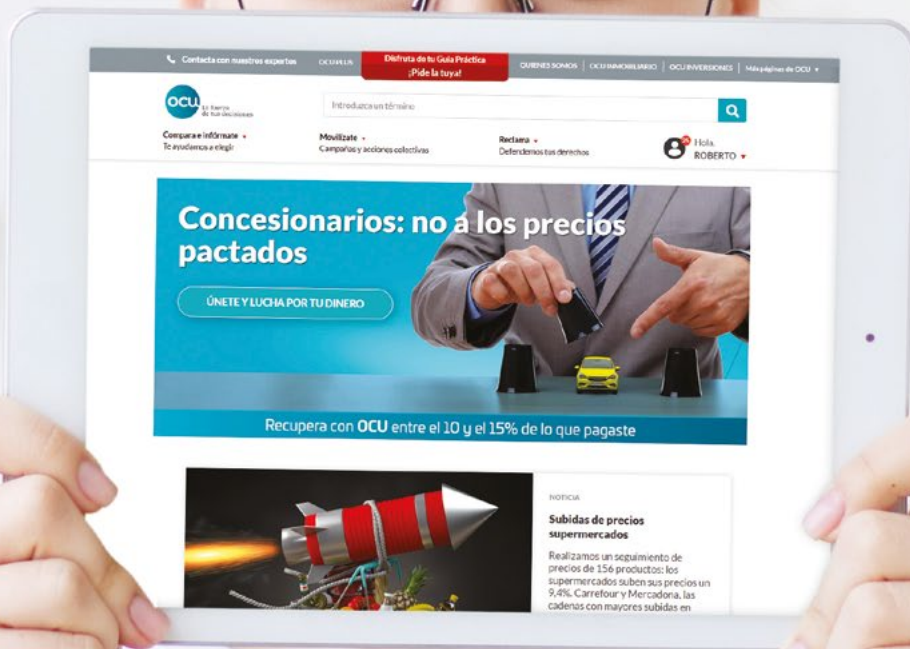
Contacta con nuestros expertos OCU PLUS Disfruta de tu Guía Práctica ¡Pide la tuya! QUIENES SOMOS | OCU INMOBILIARIO | OCU INVERSIONES | Más páginas de OCU ▾

ocu La fuerza de tus decisiones

Introduzca un término

Compara e infórmate ▾ Te ayudamos a elegir

Movilízate ▾ Campañas y acciones colectivas

Reclama ▾ Defendemos tus derechos

Hola, ROBERTO ▾

Concesionarios: no a los precios pactados

ÚNETE Y LUCHA POR TU DINERO

Recupera con OCU entre el 10 y el 15% de lo que pagaste

NOTICIA

Subidas de precios supermercados

Realizamos un seguimiento de precios de 156 productos: los supermercados suben sus precios un 9,4%. Carrefour y Mercadona, las cadenas con mayores subidas en